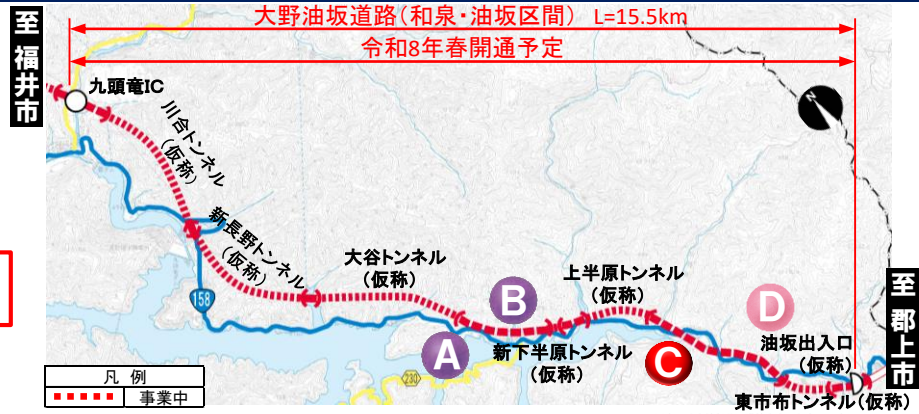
大野油坂道路(和泉・油坂区間) L=15.5km

令和8年春開通予定

至福井市

至郡上市

九頭竜IC

川合トンネル(仮称)

新長野トンネル(仮称)

大谷トンネル(仮称)

上半原トンネル(仮称)

新下半原トンネル(仮称)

油坂出入口(仮称)

東市布トンネル(仮称)

158

230

A

B

C

D

凡 例

事業中